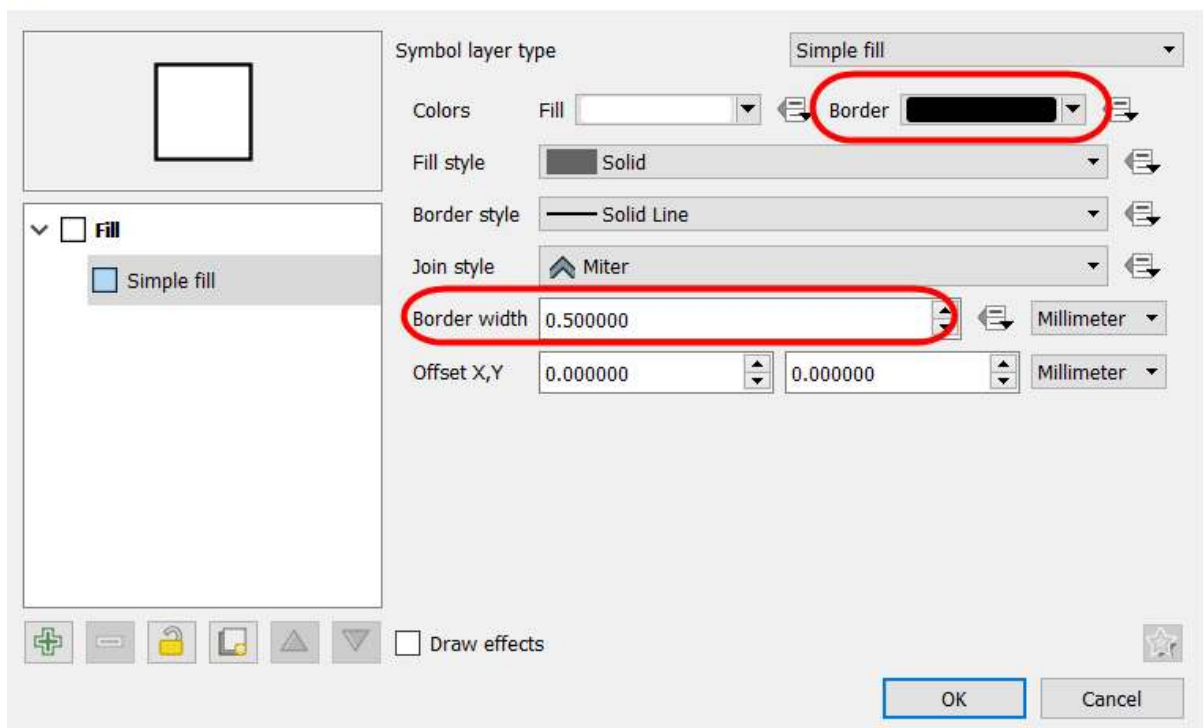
Fill
Simple fill

Symbol layer type
Simple fill

Colors
Fill
Border

Fill style
Solid

Border style
Solid Line

Join style
Miter

Border width
0.500000
Millimeter

Offset X,Y
0.000000
0.000000
Millimeter

Draw effects

OK
Cancel